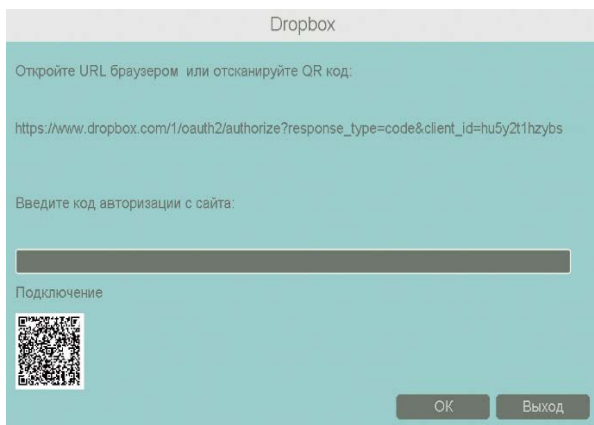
Dropbox

Откройте URL браузером или отсканируйте QR код:

https://www.dropbox.com/1/oauth2/authorize?response_type=code&client_id=hu5y2t1hzybs

Введите код авторизации с сайта:

Подключение

OK

Выход